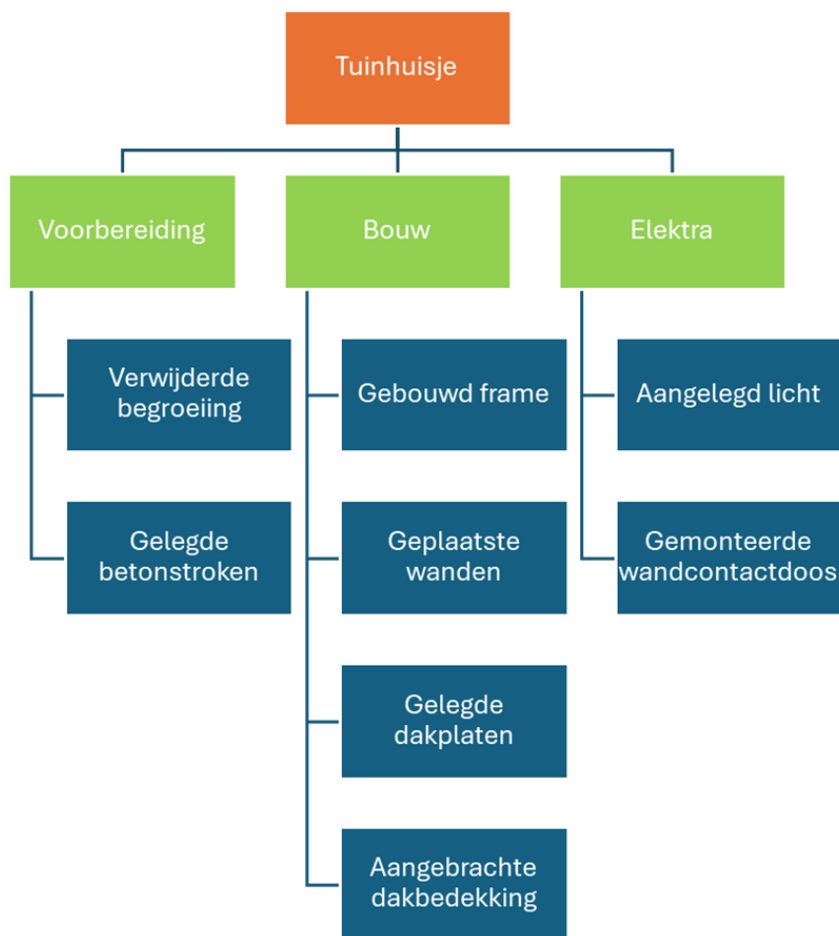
Tuinhuisje

Voorbereiding

Verwijderde begroeiing

Gelegde betonstroken

Bouw

Gebouwd frame

Geplaatste wanden

Gelegde dakplaten

Aangebrachte dakbedekking

Elektra

Aangelegd licht

Gemonteerde wandcontactdoos